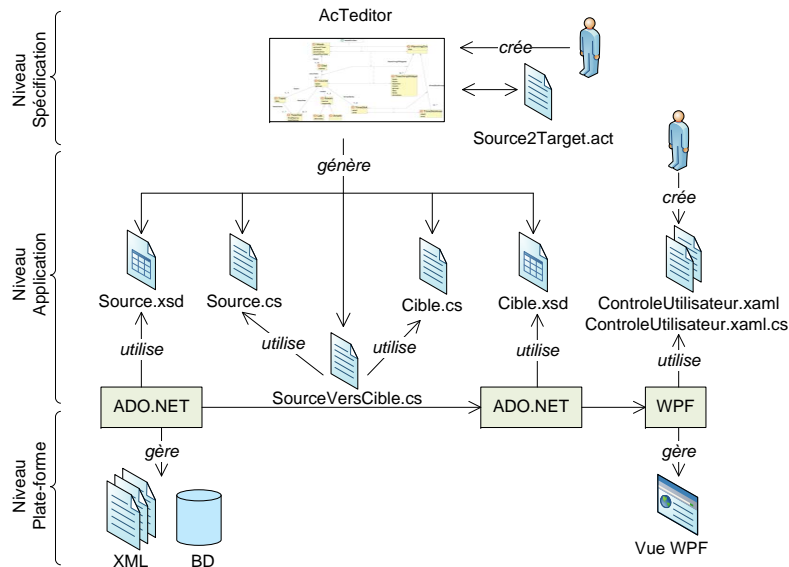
Niveau Spécification

AcTeditor

crée

Source2Target.act

Niveau Application

génère

crée

Source.xsd

Source.cs

Cible.cs

Cible.xsd

ControleUtilisateur.xaml
ControleUtilisateur.xaml.cs

utilise

utilise

utilise

utilise

utilise

ADO.NET

SourceVersCible.cs

ADO.NET

WPF

Niveau Plate-forme

gère

gère

XML

BD

Vue WPF